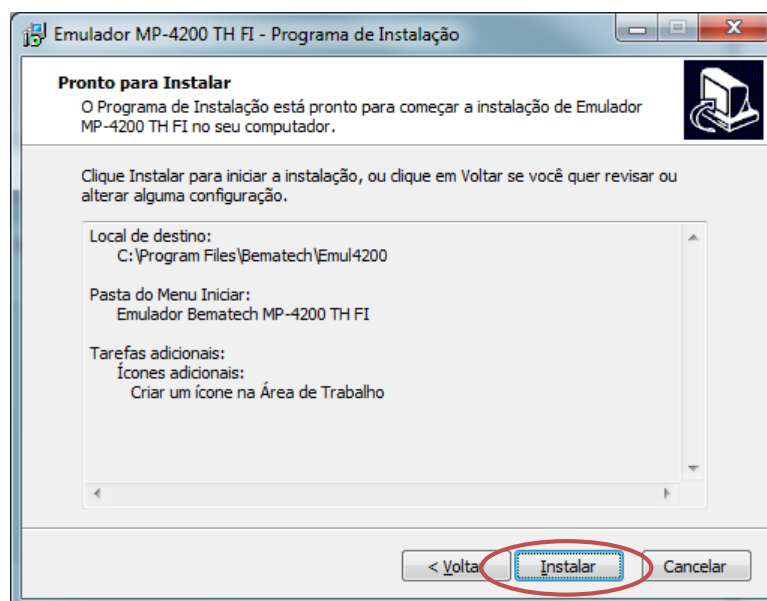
Emulador MP-4200 TH FI - Programa de Instalação

Pronto para Instalar

O Programa de Instalação está pronto para começar a instalação de Emulador MP-4200 TH FI no seu computador.

Clique Instalar para iniciar a instalação, ou clique em Voltar se você quer revisar ou alterar alguma configuração.

Local de destino:
C:\Program Files\Bematech\Emul4200

Pasta do Menu Iniciar:
Emulador Bematech MP-4200 TH FI

Tarefas adicionais:
Ícones adicionais:
Criar um ícone na Área de Trabalho

< Volta

Instalar

Cancelar